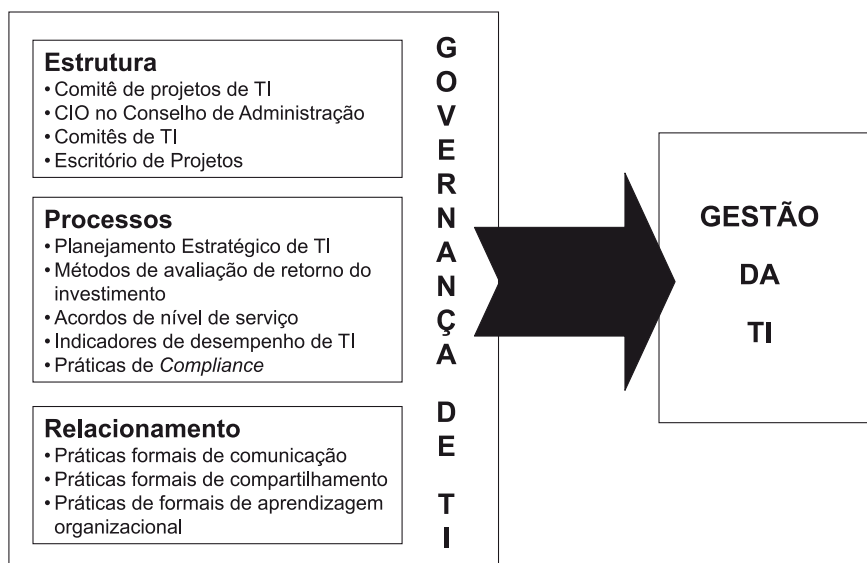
Estrutura
• Comitê de projetos de TI
• CIO no Conselho de Administração
• Comitês de TI
• Escritório de Projetos

Processos
• Planejamento Estratégico de TI
• Métodos de avaliação de retorno do investimento
• Acordos de nível de serviço
• Indicadores de desempenho de TI
• Práticas de Compliance

Relacionamento
• Práticas formais de comunicação
• Práticas formais de compartilhamento
• Práticas de formais de aprendizagem organizacional

GOVERNANÇA DE TI

GESTÃO DA TI